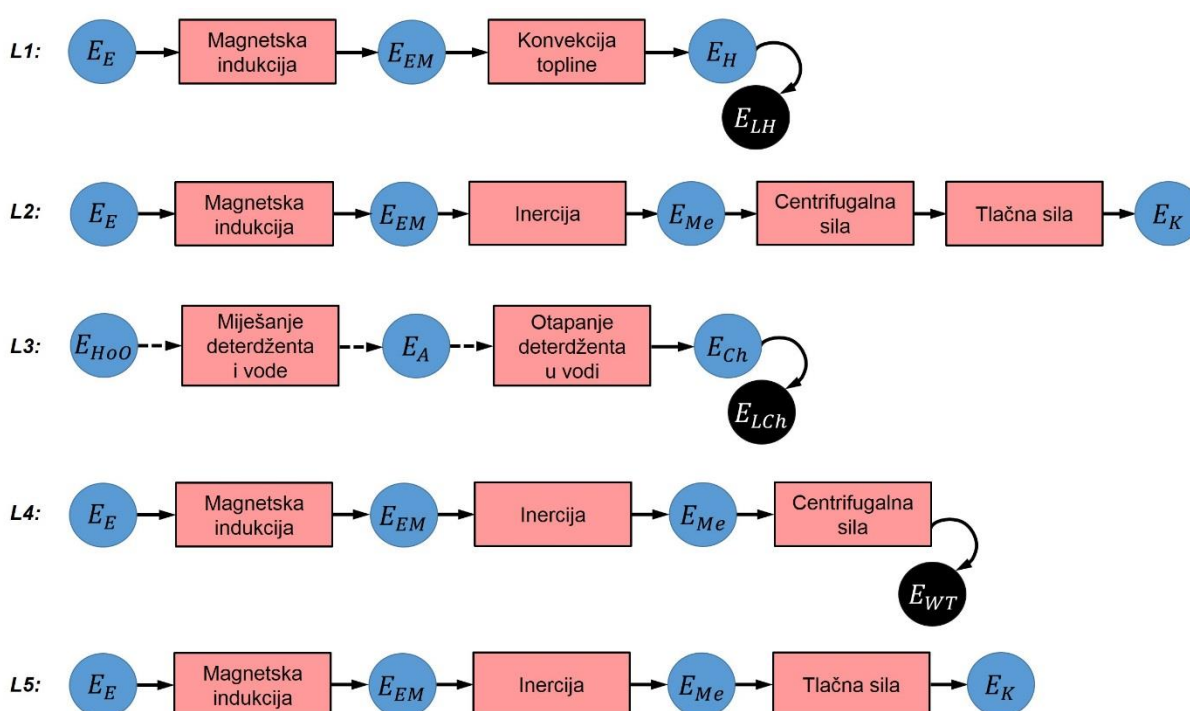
L1: $E_E$ Magnetska indukcija $E_{EM}$ Konvekcija topline $E_H$ $E_{LH}$

L2: $E_E$ Magnetska indukcija $E_{EM}$ Inercija $E_{Me}$ Centrifugalna sila Tlačna sila $E_K$

L3: $E_{HoO}$ Miješanje deterdženta i vode $E_A$ Otapanje deterdženta u vodi $E_{Ch}$ $E_{LCh}$

L4: $E_E$ Magnetska indukcija $E_{EM}$ Inercija $E_{Me}$ Centrifugalna sila $E_{WT}$

L5: $E_E$ Magnetska indukcija $E_{EM}$ Inercija $E_{Me}$ Tlačna sila $E_K$